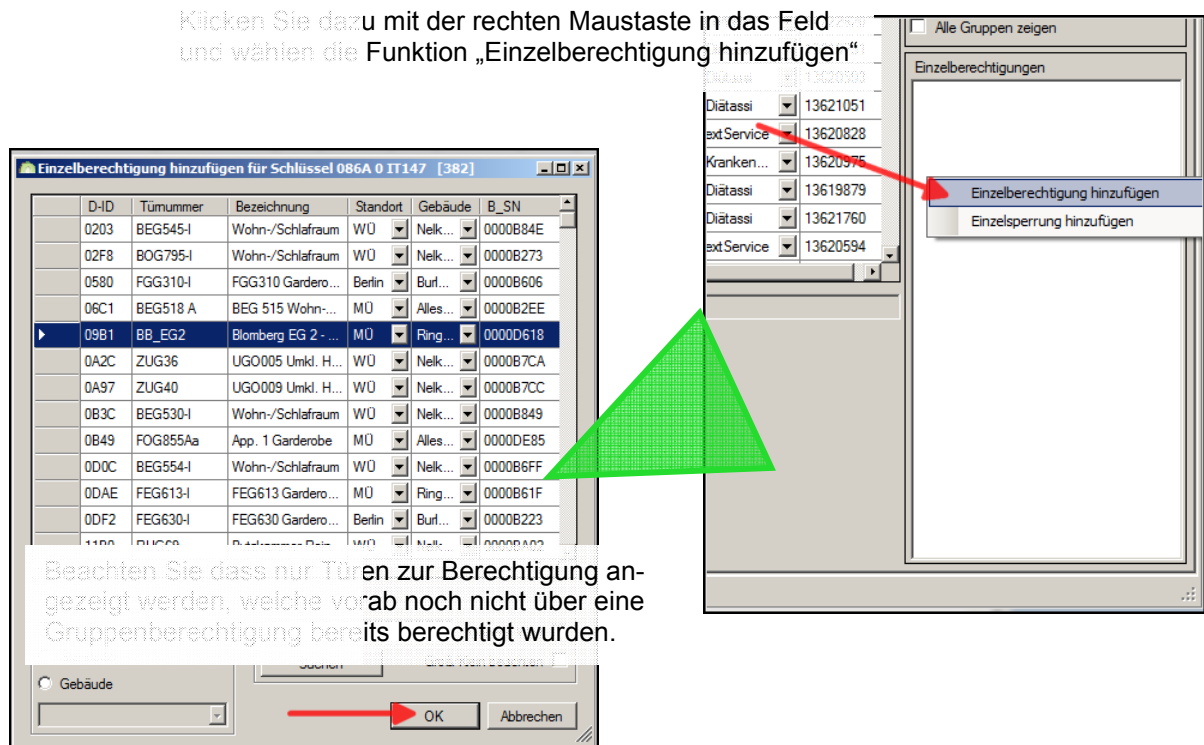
Klicken Sie dazu mit der rechten Maustaste in das Feld und wählen die Funktion „Einzelberechtigung hinzufügen“

Alle Gruppen zeigen

Einzelberechtigungen

| | |
|---|---|
| Diätassi | 13621051 |
| extService | 13620828 |
| Kranken... | 13620975 |
| Diätassi | 13619879 |
| Diätassi | 13621760 |
| extService | 13620594 |

Einzelberechtigung hinzufügen
Einzelsperrung hinzufügen

Einzelberechtigung hinzufügen für Schlüssel 086A 0 IT147 [382]

| | D-ID | Türnummer | Bezeichnung | Standort | Gebäude | B_SN |
|---|---|---|---|---|---|---|
| | 0203 | BEG545-I | Wohn-/Schlafraum | WÜ | Nelk... | 0000B84E |
| | 02F8 | BOG795-I | Wohn-/Schlafraum | WÜ | Nelk... | 0000B273 |
| | 0580 | FGG310-I | FGG310 Gardero... | Berlin | Burl... | 0000B606 |
| | 06C1 | BEG518 A | BEG 515 Wohn-... | MÜ | Alles... | 0000B2EE |
| ▶ | 09B1 | BB_EG2 | Blomberg EG 2 - ... | MÜ | Ring... | 0000D618 |
| | 0A2C | ZUG36 | UGO005 Umkl. H... | WÜ | Nelk... | 0000B7CA |
| | 0A97 | ZUG40 | UGO009 Umkl. H... | WÜ | Nelk... | 0000B7CC |
| | 0B3C | BEG530-I | Wohn-/Schlafraum | WÜ | Nelk... | 0000B849 |
| | 0B49 | FOG855Aa | App. 1 Garderobe | MÜ | Alles... | 0000DE85 |
| | 0D0C | BEG554-I | Wohn-/Schlafraum | WÜ | Nelk... | 0000B6FF |
| | 0DAE | FEG613-I | FEG613 Gardero... | MÜ | Ring... | 0000B61F |
| | 0DF2 | FEG630-I | FEG630 Gardero... | Berlin | Burl... | 0000B223 |

Beachten Sie dass nur Türen zur Berechtigung angezeigt werden, welche vorab noch nicht über eine Gruppenberechtigung bereits berechtigt wurden.

Suchen

Gebäude

OK
Abbrechen